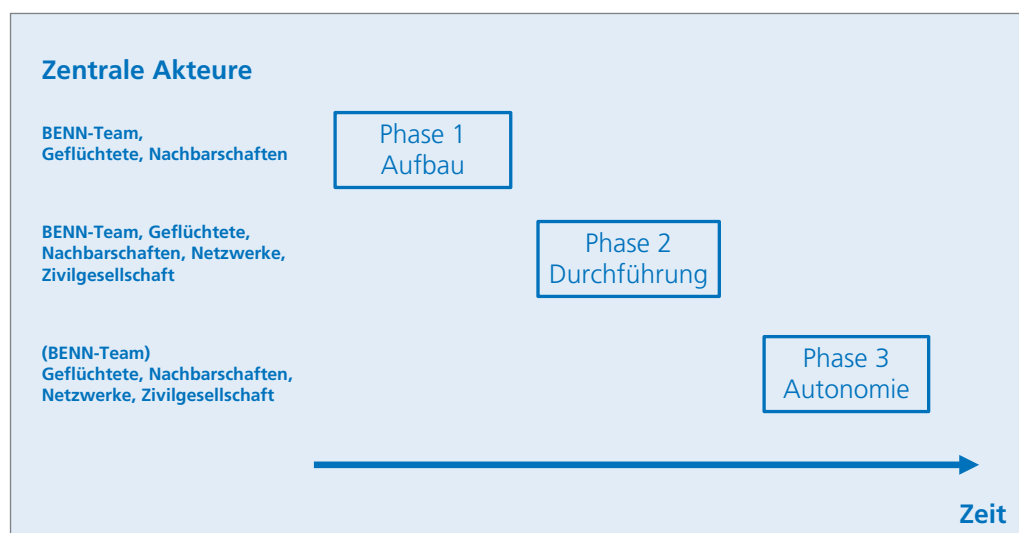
Zentrale Akteure

BENN-Team, Geflüchtete, Nachbarschaften

Phase 1
Aufbau

BENN-Team, Geflüchtete, Nachbarschaften, Netzwerke, Zivilgesellschaft

Phase 2
Durchführung

(BENN-Team) Geflüchtete, Nachbarschaften, Netzwerke, Zivilgesellschaft

Phase 3
Autonomie

Zeit